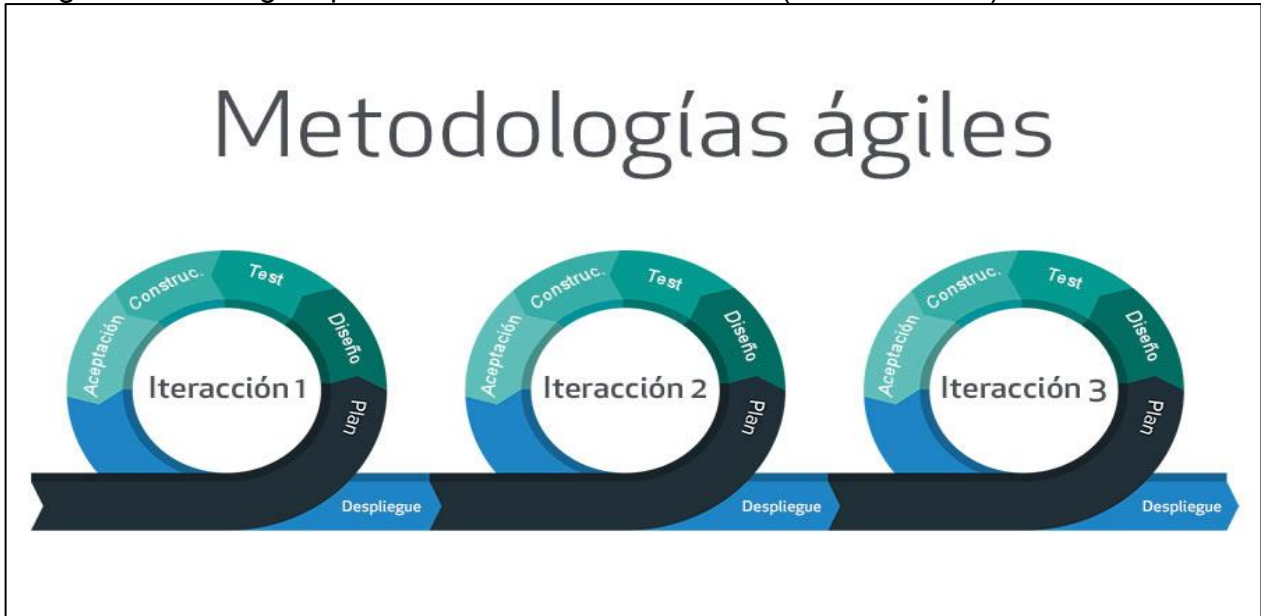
Metodologías ágiles

Aceptación
Construc.
Test
Diseño
Plan
Iteracción 1
Despliegue

Aceptación
Construc.
Test
Diseño
Plan
Iteracción 2
Despliegue

Aceptación
Construc.
Test
Diseño
Plan
Iteracción 3
Despliegue